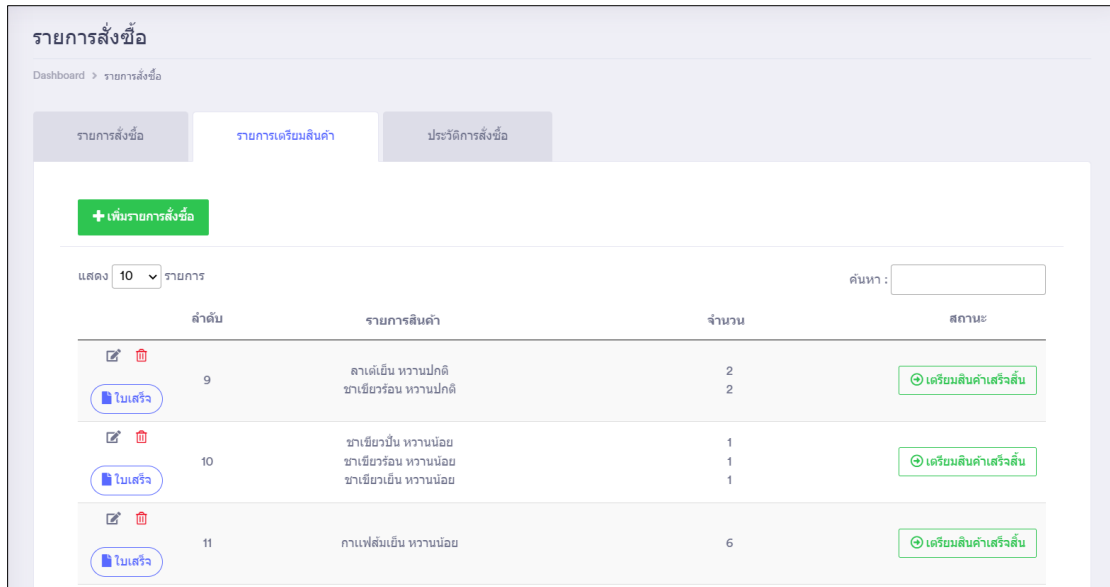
รายการสั่งซื้อ

Dashboard > รายการสั่งซื้อ

รายการสั่งซื้อ | รายการเตรียมสินค้า | ประวัติการสั่งซื้อ

+ เพิ่มรายการสั่งซื้อ

แสดง 10 รายการ

ค้นหา :

| | ลำดับ | รายการสินค้า | จำนวน | สถานะ |
|---|---|---|---|---|
| ใบเสร็จ | 9 | ลาเต้เย็น หวานปกติ<br>ชาเขียวร้อน หวานปกติ | 2<br>2 | เตรียมสินค้าเสร็จสิ้น |
| ใบเสร็จ | 10 | ชาเขียวปั่น หวานน้อย<br>ชาเขียวร้อน หวานน้อย<br>ชาเขียวเย็น หวานน้อย | 1<br>1<br>1 | เตรียมสินค้าเสร็จสิ้น |
| ใบเสร็จ | 11 | กาแฟส้มเย็น หวานน้อย | 6 | เตรียมสินค้าเสร็จสิ้น |